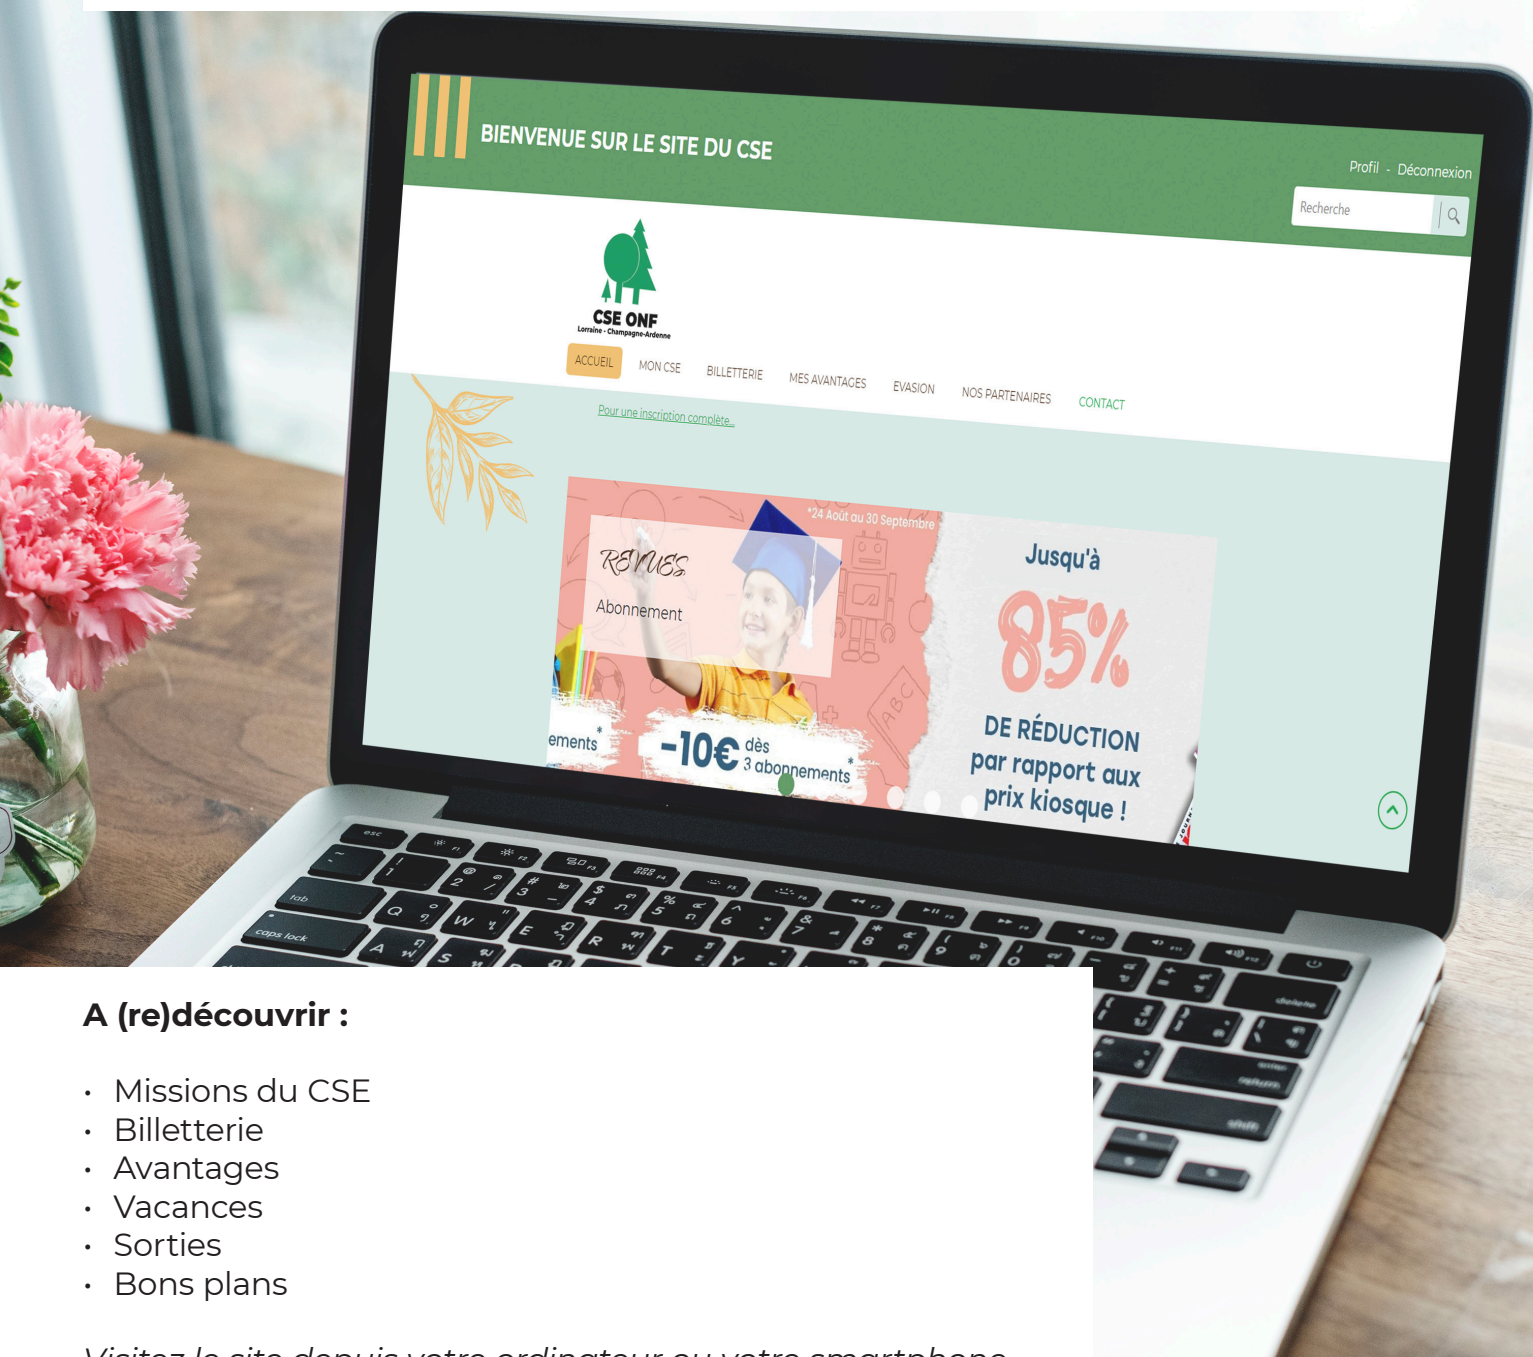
BIENVENUE SUR LE SITE DU CSE

Profil - Déconnexion

Recherche

CSE ONF
Lorraine - Champagne-Ardenne

ACCUEIL MON CSE BILLETTERIE MES AVANTAGES EVASION NOS PARTENAIRES CONTACT

Pour une inscription complète...

*24 Août au 30 Septembre

REVUES
Abonnement

ements*

-10€ dès 3 abonnements*

Jusqu'à
85%
DE RÉDUCTION
par rapport aux
prix kiosque !

A (re)découvrir :

- Missions du CSE
- Billetterie
- Avantages
- Vacances
- Sorties
- Bons plans

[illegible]